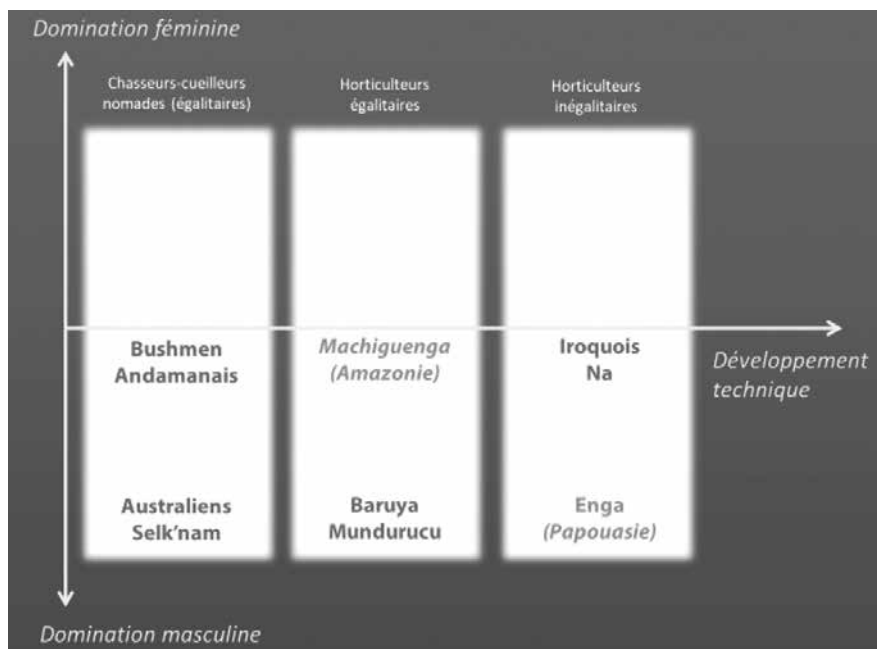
Domination féminine

Chasseurs-cueilleurs nomades (égalitaires)

Horticulteurs égalitaires

Horticulteurs inégalitaires

Bushmen
Andamanais

Machiguenga
(Amazonie)

Iroquois
Na

Développement technique

Australiens
Selk'nam

Baruya
Mundurucu

Enga
(Papouasie)

Domination masculine